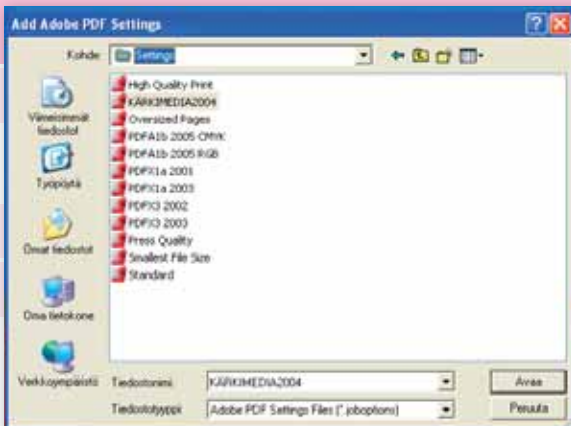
Add Adobe PDF Settings

Kohde: Settings

Viimeisimmät tiedostot
Työpöytä
Omat tiedostot
Oma tietokone
Verkkoympäristö

High Quality Print
KARKIMEDIA2004
Oversized Pages
PDFA1b 2005 CMYK
PDFA1b 2005 RGB
PDFX1a 2001
PDFX1a 2003
PDFX3 2002
PDFX3 2003
Press Quality
Smallest File Size
Standard

Tiedostonimi: KARKIMEDIA2004
Tiedostotyyppi: Adobe PDF Settings Files (*.joboptions)

Avaa
Peruuta